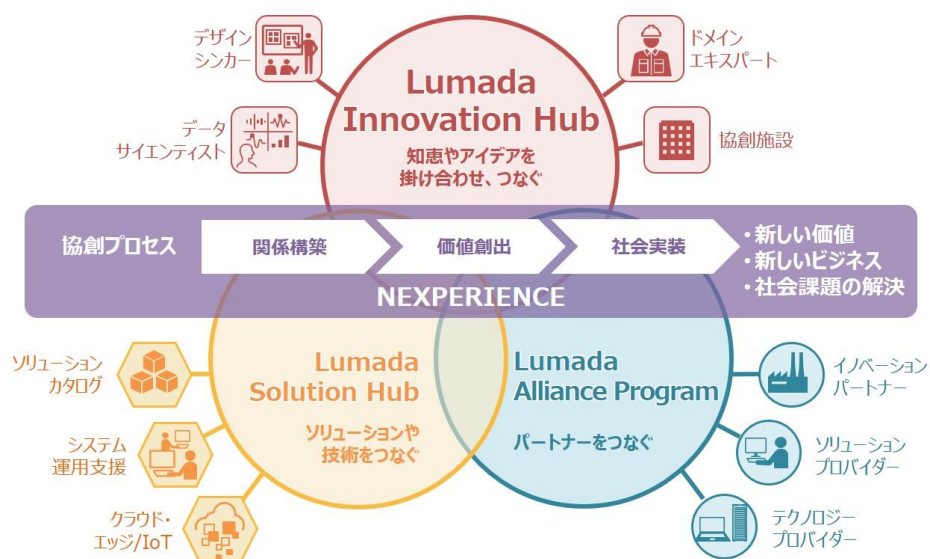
デザイン
シンカー

ドメイン
エキスパート

Lumada
Innovation Hub

知恵やアイデアを
掛け合わせ、つなぐ

データ
サイエンティスト

協創施設

協創プロセス

関係構築

価値創出

社会実装

・新しい価値
・新しいビジネス
・社会課題の解決

NEXPERIENCE

ソリューション
カタログ

Lumada
Solution Hub

ソリューションや
技術をつなぐ

Lumada
Alliance Program

パートナーをつなぐ

イノベーション
パートナー

システム
運用支援

ソリューション
プロバイダー

クラウド・
エッジ/IoT

テクノロジー
プロバイダー